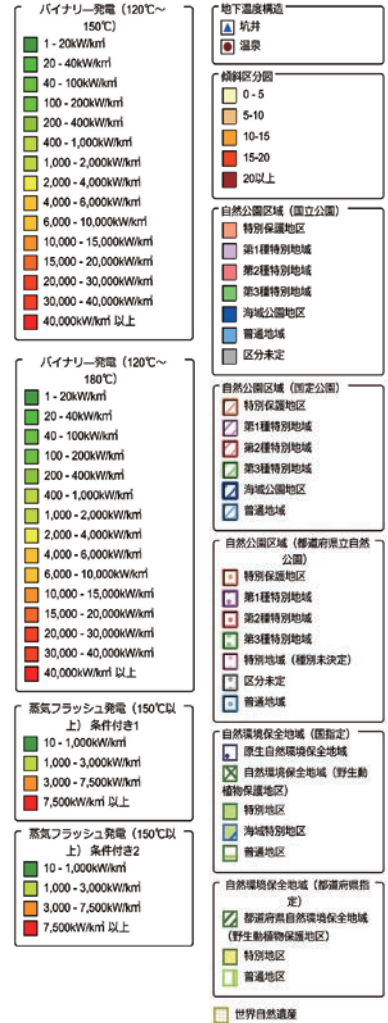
バイナリー発電（120℃～150℃）

1 - 20kW/k㎡
20 - 40kW/k㎡
40 - 100kW/k㎡
100 - 200kW/k㎡
200 - 400kW/k㎡
400 - 1,000kW/k㎡
1,000 - 2,000kW/k㎡
2,000 - 4,000kW/k㎡
4,000 - 6,000kW/k㎡
6,000 - 10,000kW/k㎡
10,000 - 15,000kW/k㎡
15,000 - 20,000kW/k㎡
20,000 - 30,000kW/k㎡
30,000 - 40,000kW/k㎡
40,000kW/k㎡ 以上

バイナリー発電（120℃～180℃）

1 - 20kW/k㎡
20 - 40kW/k㎡
40 - 100kW/k㎡
100 - 200kW/k㎡
200 - 400kW/k㎡
400 - 1,000kW/k㎡
1,000 - 2,000kW/k㎡
2,000 - 4,000kW/k㎡
4,000 - 6,000kW/k㎡
6,000 - 10,000kW/k㎡
10,000 - 15,000kW/k㎡
15,000 - 20,000kW/k㎡
20,000 - 30,000kW/k㎡
30,000 - 40,000kW/k㎡
40,000kW/k㎡ 以上

蒸気フラッシュ発電（150℃以上）条件付き1

10 - 1,000kW/k㎡
1,000 - 3,000kW/k㎡
3,000 - 7,500kW/k㎡
7,500kW/k㎡ 以上

蒸気フラッシュ発電（150℃以上）条件付き2

10 - 1,000kW/k㎡
1,000 - 3,000kW/k㎡
3,000 - 7,500kW/k㎡
7,500kW/k㎡ 以上

地下温度構造

坑井
温泉

傾斜区分図

0 - 5
5-10
10-15
15-20
20以上

自然公園区域（国立公園）

特別保護地区
第1種特別地域
第2種特別地域
第3種特別地域
海域公園地区
普通地域
区分未定

自然公園区域（国定公園）

特別保護地区
第1種特別地域
第2種特別地域
第3種特別地域
海域公園地区
普通地域

自然公園区域（都道府県立自然公園）

特別保護地区
第1種特別地域
第2種特別地域
第3種特別地域
特別地域（種別未決定）
区分未定
普通地域

自然環境保全地域（国指定）

原生自然環境保全地域
自然環境保全地域（野生動植物保護地区）
特別地区
海域特別地区
普通地区

自然環境保全地域（都道府県指定）

都道府県自然環境保全地域（野生動植物保護地区）
特別地区
普通地区

世界自然遺産